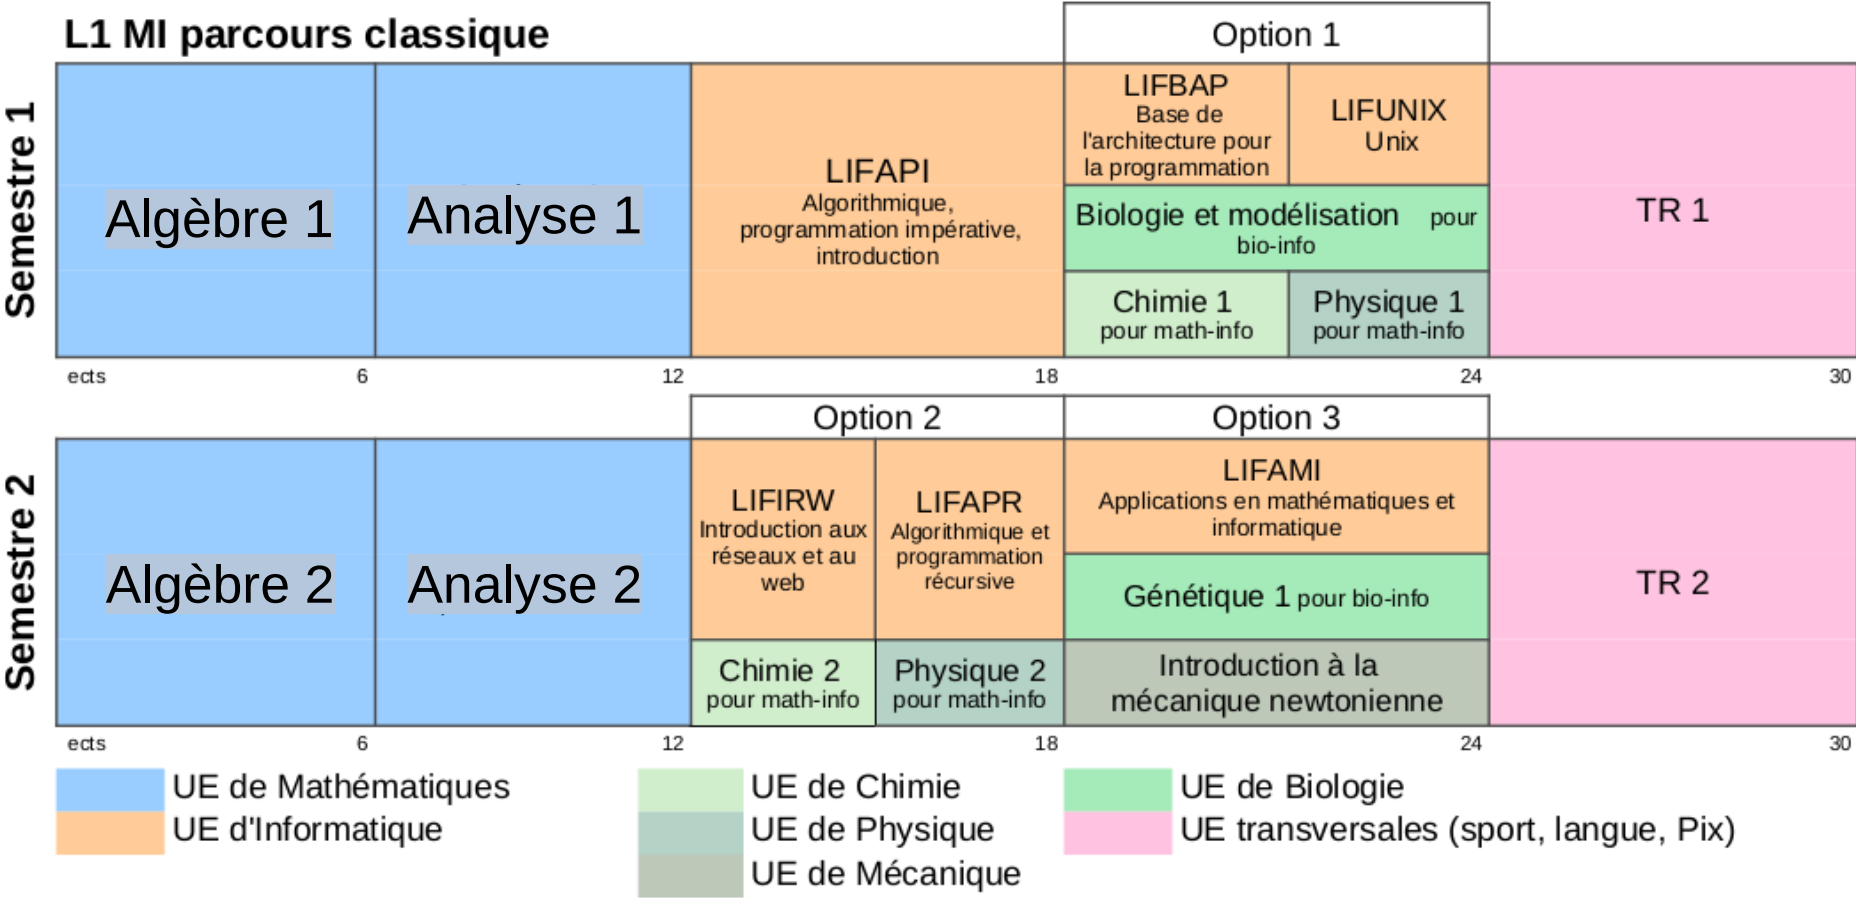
L1 MI parcours classique

Option 1

Semestre 1

Algèbre 1

Analyse 1

LIFAPI
Algorithmique, programmation impérative, introduction

LIFBAP
Base de l'architecture pour la programmation

LIFUNIX
Unix

Biologie et modélisation pour bio-info

Chimie 1
pour math-info

Physique 1
pour math-info

TR 1

ects 6 12 18 24 30

Option 2

Option 3

Semestre 2

Algèbre 2

Analyse 2

LIFIRW
Introduction aux réseaux et au web

LIFAPR
Algorithmique et programmation récursive

LIFAMI
Applications en mathématiques et informatique

Génétique 1 pour bio-info

Chimie 2
pour math-info

Physique 2
pour math-info

Introduction à la mécanique newtonienne

TR 2

ects 6 12 18 24 30

UE de Mathématiques
UE d'Informatique
UE de Chimie
UE de Physique
UE de Mécanique
UE de Biologie
UE transversales (sport, langue, Pix)